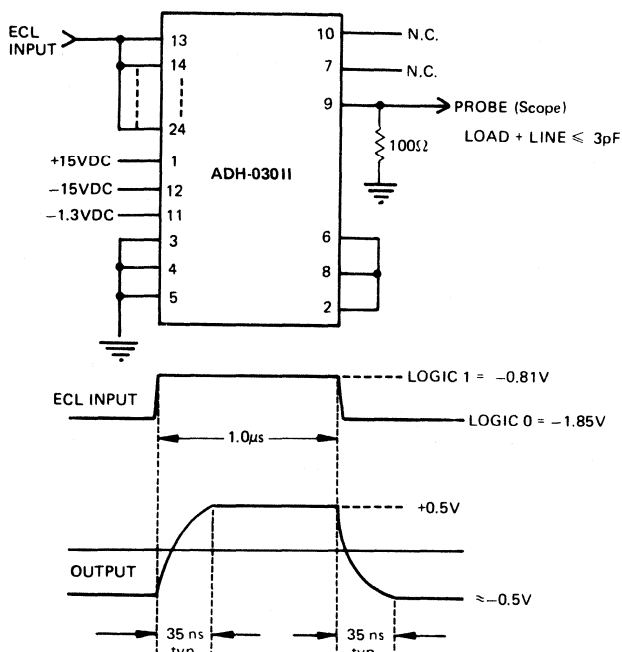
ECL INPUT

13
14
24
+15VDC 1
−15VDC 12
−1.3VDC 11
3
4
5

ADH-030II

10 N.C.
7 N.C.
9 PROBE (Scope)
$100\Omega$
LOAD + LINE $\leqslant$ 3pF
6
8
2

ECL INPUT
LOGIC 1 = −0.81V
LOGIC 0 = −1.85V
1.0μs

+0.5V
OUTPUT
≈−0.5V

35 ns typ
35 ns typ